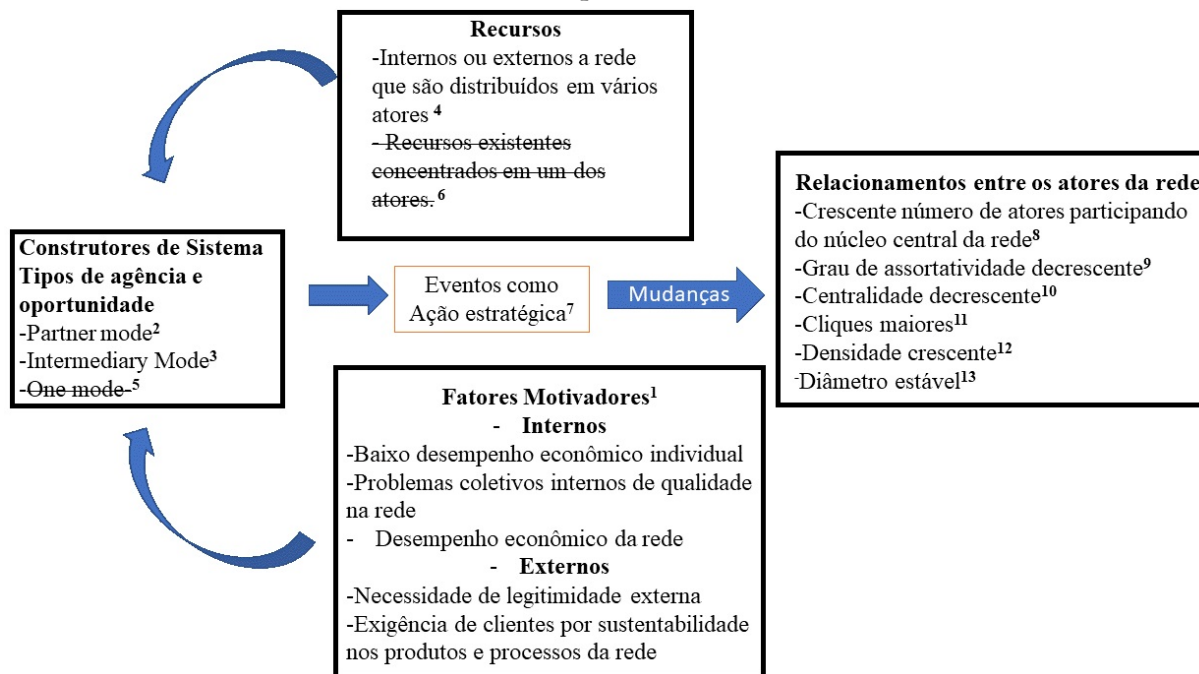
Recursos

-Internos ou externos a rede que são distribuídos em vários atores $^{4}$

- Recursos existentes concentrados em um dos atores. $^{6}$

Construtores de Sistema
Tipos de agência e oportunidade

-Partner mode$^{2}$

-Intermediary Mode$^{3}$

-One mode-$^{5}$

Eventos como Ação estratégica$^{7}$

Mudanças

Relacionamentos entre os atores da rede

-Crescente número de atores participando do núcleo central da rede$^{8}$

-Grau de assortatividade decrescente$^{9}$

-Centralidade decrescente$^{10}$

-Cliques maiores$^{11}$

-Densidade crescente$^{12}$

-Diâmetro estável$^{13}$

Fatores Motivadores$^{1}$

- Internos

-Baixo desempenho econômico individual

-Problemas coletivos internos de qualidade na rede

- Desempenho econômico da rede

- Externos

-Necessidade de legitimidade externa

-Exigência de clientes por sustentabilidade nos produtos e processos da rede